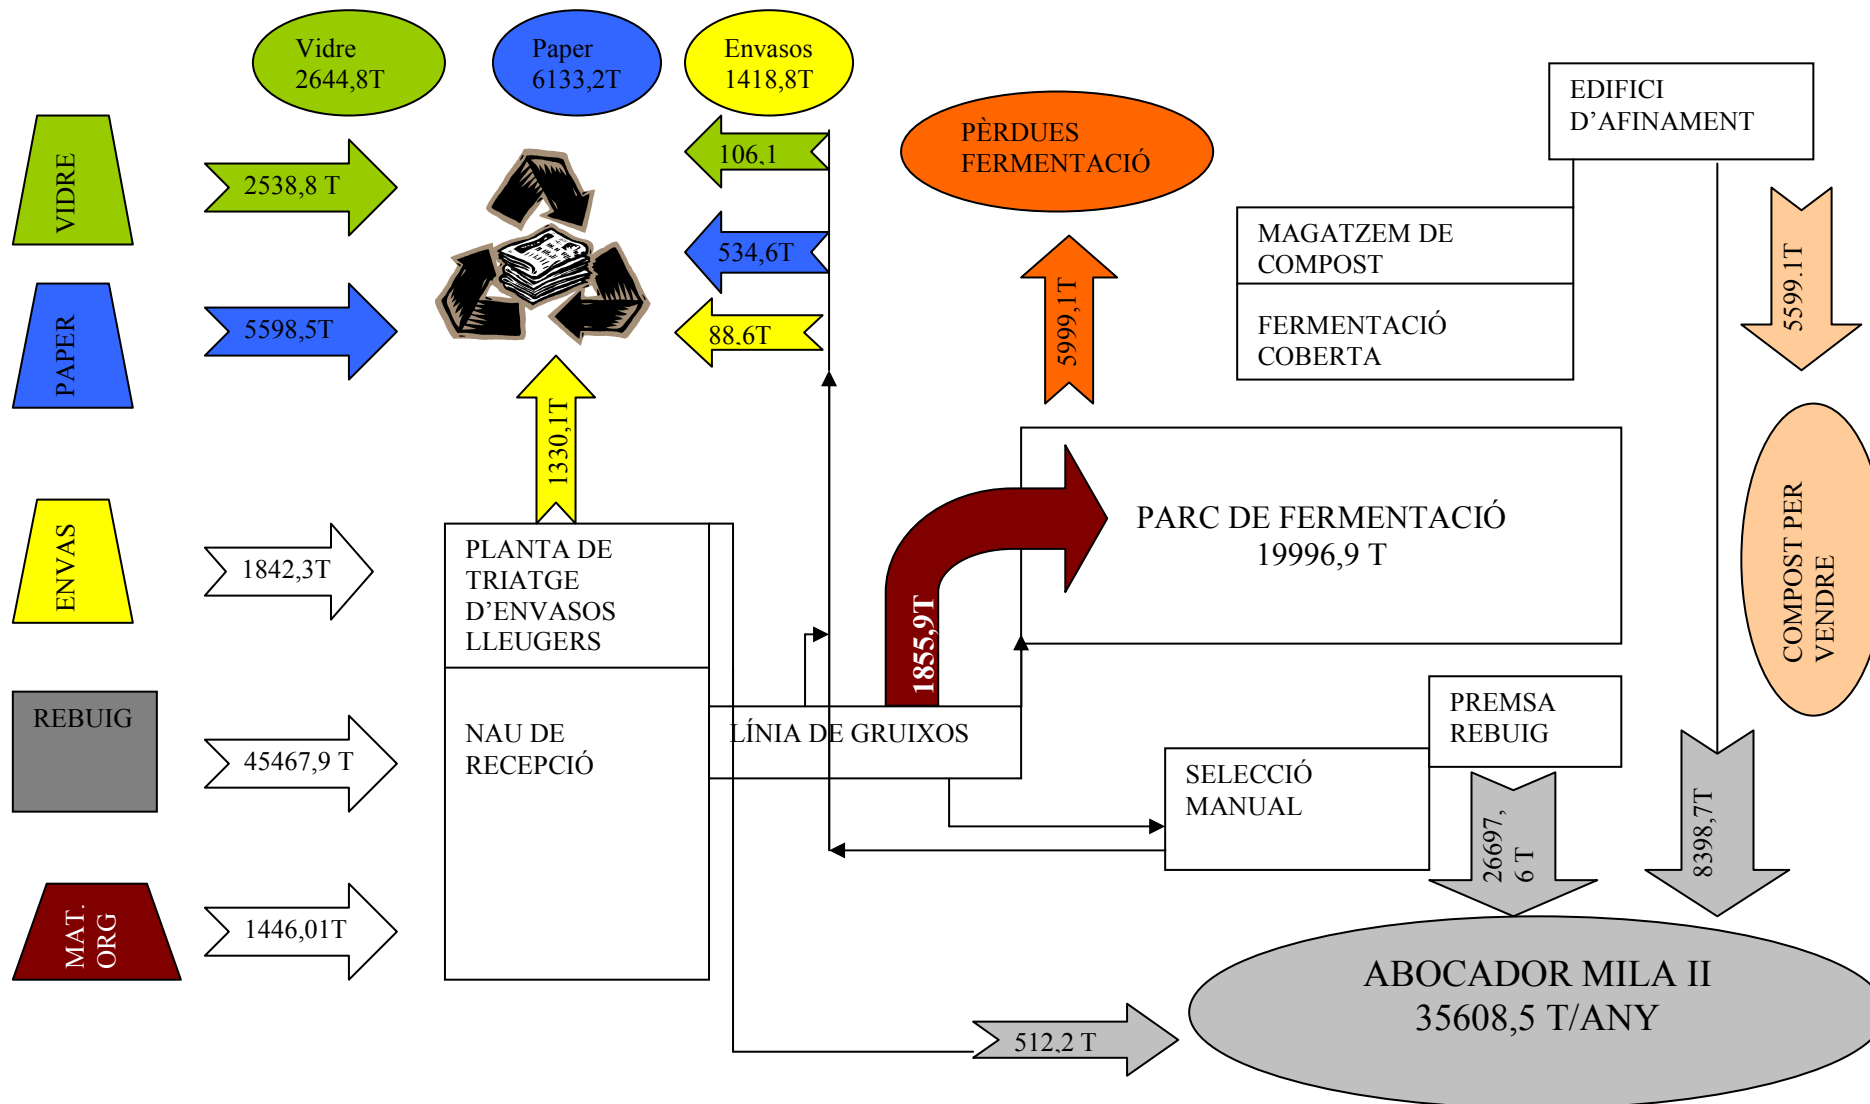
Vidre
2644,8T

Paper
6133,2T

Envasos
1418,8T

VIDRE

2538,8 T

PAPER

5598,5T

106,1

534,6T

88,6T

PÈRDUES
FERMENTACIÓ

EDIFICI
D'AFINAMENT

MAGATZEM DE
COMPOST

FERMENTACIÓ
COBERTA

5999,1T

5599,1T

1330,1T

ENVAS

1842,3T

PLANTA DE
TRIATGE
D'ENVASOS
LLEUGERS

PARC DE FERMENTACIÓ
19996,9 T

COMPOST PER
VENDRE

1855,9T

REBUIG

45467,9 T

NAU DE
RECEPCIÓ

LÍNIA DE GRUIXOS

PREMSA
REBUIG

SELECCIÓ
MANUAL

26697,
6 T

8398,7T

MAT.
ORG

1446,01T

ABOCADOR MILA II
35608,5 T/ANY

512,2 T